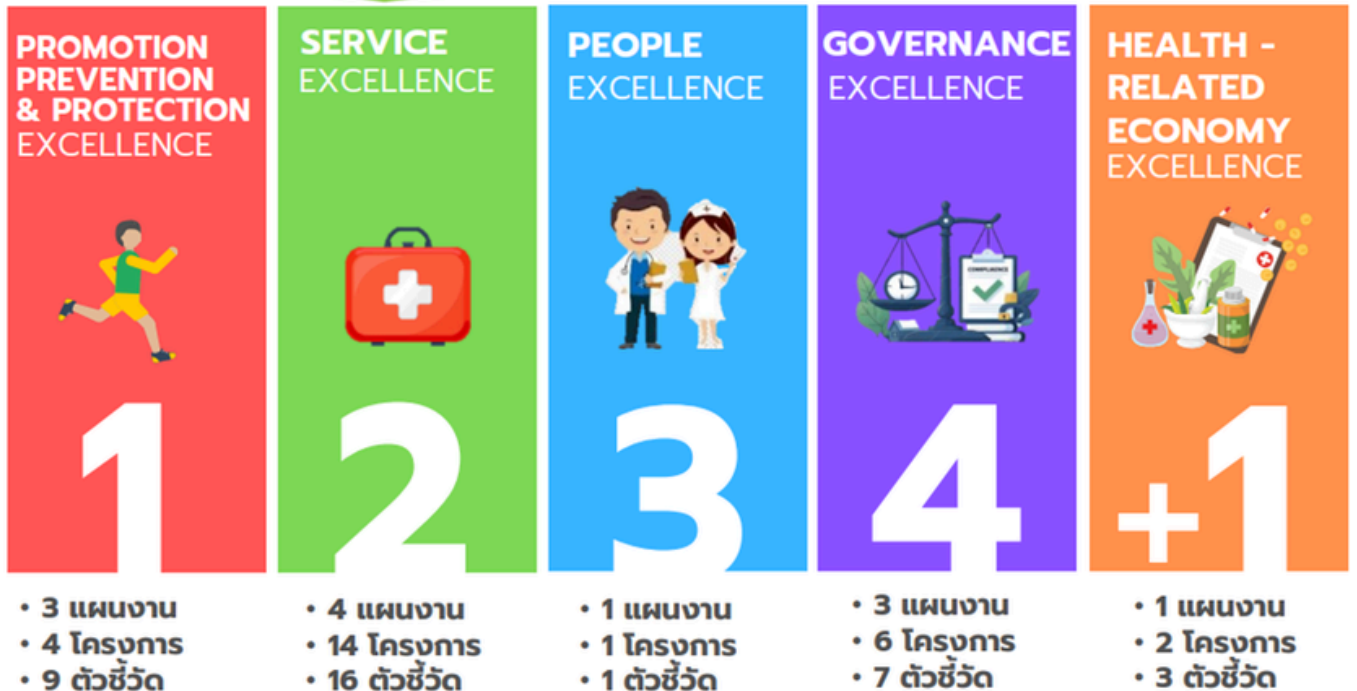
PROMOTION PREVENTION & PROTECTION EXCELLENCE

1

• 3 แผนงาน
• 4 โครงการ
• 9 ตัวชี้วัด

SERVICE EXCELLENCE

2

• 4 แผนงาน
• 14 โครงการ
• 16 ตัวชี้วัด

PEOPLE EXCELLENCE

3

• 1 แผนงาน
• 1 โครงการ
• 1 ตัวชี้วัด

GOVERNANCE EXCELLENCE

COMPLIANCE

4

• 3 แผนงาน
• 6 โครงการ
• 7 ตัวชี้วัด

HEALTH - RELATED ECONOMY EXCELLENCE

+1

• 1 แผนงาน
• 2 โครงการ
• 3 ตัวชี้วัด